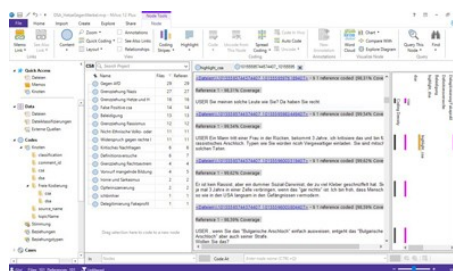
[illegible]

File Home Import Create Explore Share Node Tools

Memo Link | See Also Link | Content | Zoom | Annotations | Quick Coding | See Also Links | Layout | Relationships | Coding Stripes | Highlight | Code | Uncode | Spread Coding | Code In Vivo | Auto Code | Range Code | Word Cloud | Explore Diagram | Query This Node | Find

Quick Access
Files
Memos
Nodes

Data
Cases
Classifications
Social Media Data
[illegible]

Codes
Nodes
classification
comment_id
cid
Free Nodes
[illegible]

Nodes
Name | Files | References
Gegen AfD | 29 | 31
Einstellung Nazis | 27 | 27
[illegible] | 24 | 26
Falsche Positive | 16 | 18
Beleidigung | 13 | 13
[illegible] | 13 | 13
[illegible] | 11 | 11
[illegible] | 11 | 11
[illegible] | 8 | 8
Gefühlsausbrüche | 7 | 7
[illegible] | 6 | 6
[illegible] | 6 | 6
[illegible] | 4 | 4
Opferinszenierung | 2 | 2
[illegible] | 2 | 2
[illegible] | 1 | 1

Reference 1 - 96.51% Coverage

USER Sie meinen solche Leute wie Sie? Die haben Sie recht

Reference 1 - 98.34% Coverage

USER Ein Mann tritt einer Frau in der Küchen. bekommt 3 Jahre. ich befürwore das und bin für rassistischen Anschlag. Typen wie Sie werden nicht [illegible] werden. Sie sind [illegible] solchen Taten

Reference 1 - 96.08% Coverage

Reference 1 - 95.62% Coverage

Er ist kein Rassist, aber ein dummer Sozial-Darwinist, der zu viel Kinder geschrifft hat. Sie ja mal 3 Jahre in einer Zelle verbringen, wenn das "gar nichts" ist. Ich bin froh, dass Menschen wie er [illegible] in den USA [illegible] in den Gefängnissen verrotten.

Reference 1 - 96.92% Coverage

USER... wenn Sie das "Bulgarische Anschlicht" einfach auswählen, entgeht das "Bulgarische Anschlicht". aber auch seiner Straße
Wollen Sie das?

Drag selection here to code to a new node

Code At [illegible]

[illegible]